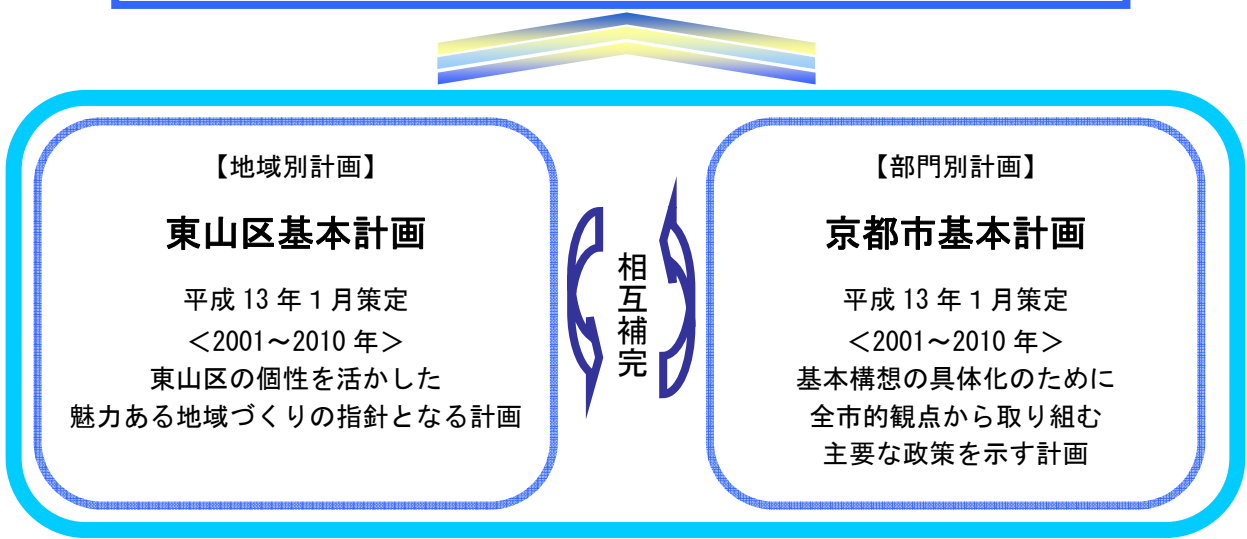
【地域別計画】

東山区基本計画

平成 13 年 1 月策定
＜2001～2010 年＞
東山区の個性を活かした
魅力ある地域づくりの指針となる計画

相互補完

【部門別計画】

京都市基本計画

平成 13 年 1 月策定
＜2001～2010 年＞
基本構想の具体化のために
全市的観点から取り組む
主要な政策を示す計画